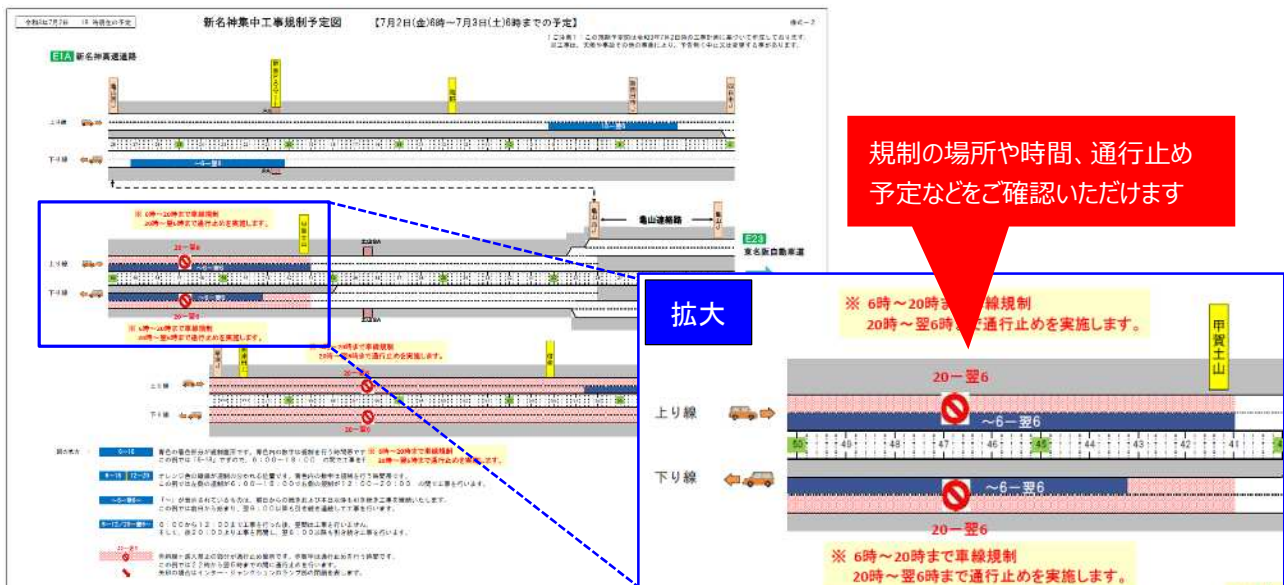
新名神集中工事規制予定図　【7月2日(金)6時～7月3日(土)6時までの予定】

E1A 新名神高速道路

上り線

下り線

亀山連絡路

E23 東名阪自動車道

規制の場所や時間、通行止め予定などをご確認いただけます

拡大

※ 6時～20時まで車線規制
20時～翌6時まで通行止めを実施します。

甲賀土山

20－翌6

上り線

～6－翌6

50　49　48　47　46　45　44　43　42　41

下り線

～6－翌6

20－翌6

※ 6時～20時まで車線規制
20時～翌6時まで通行止めを実施します。